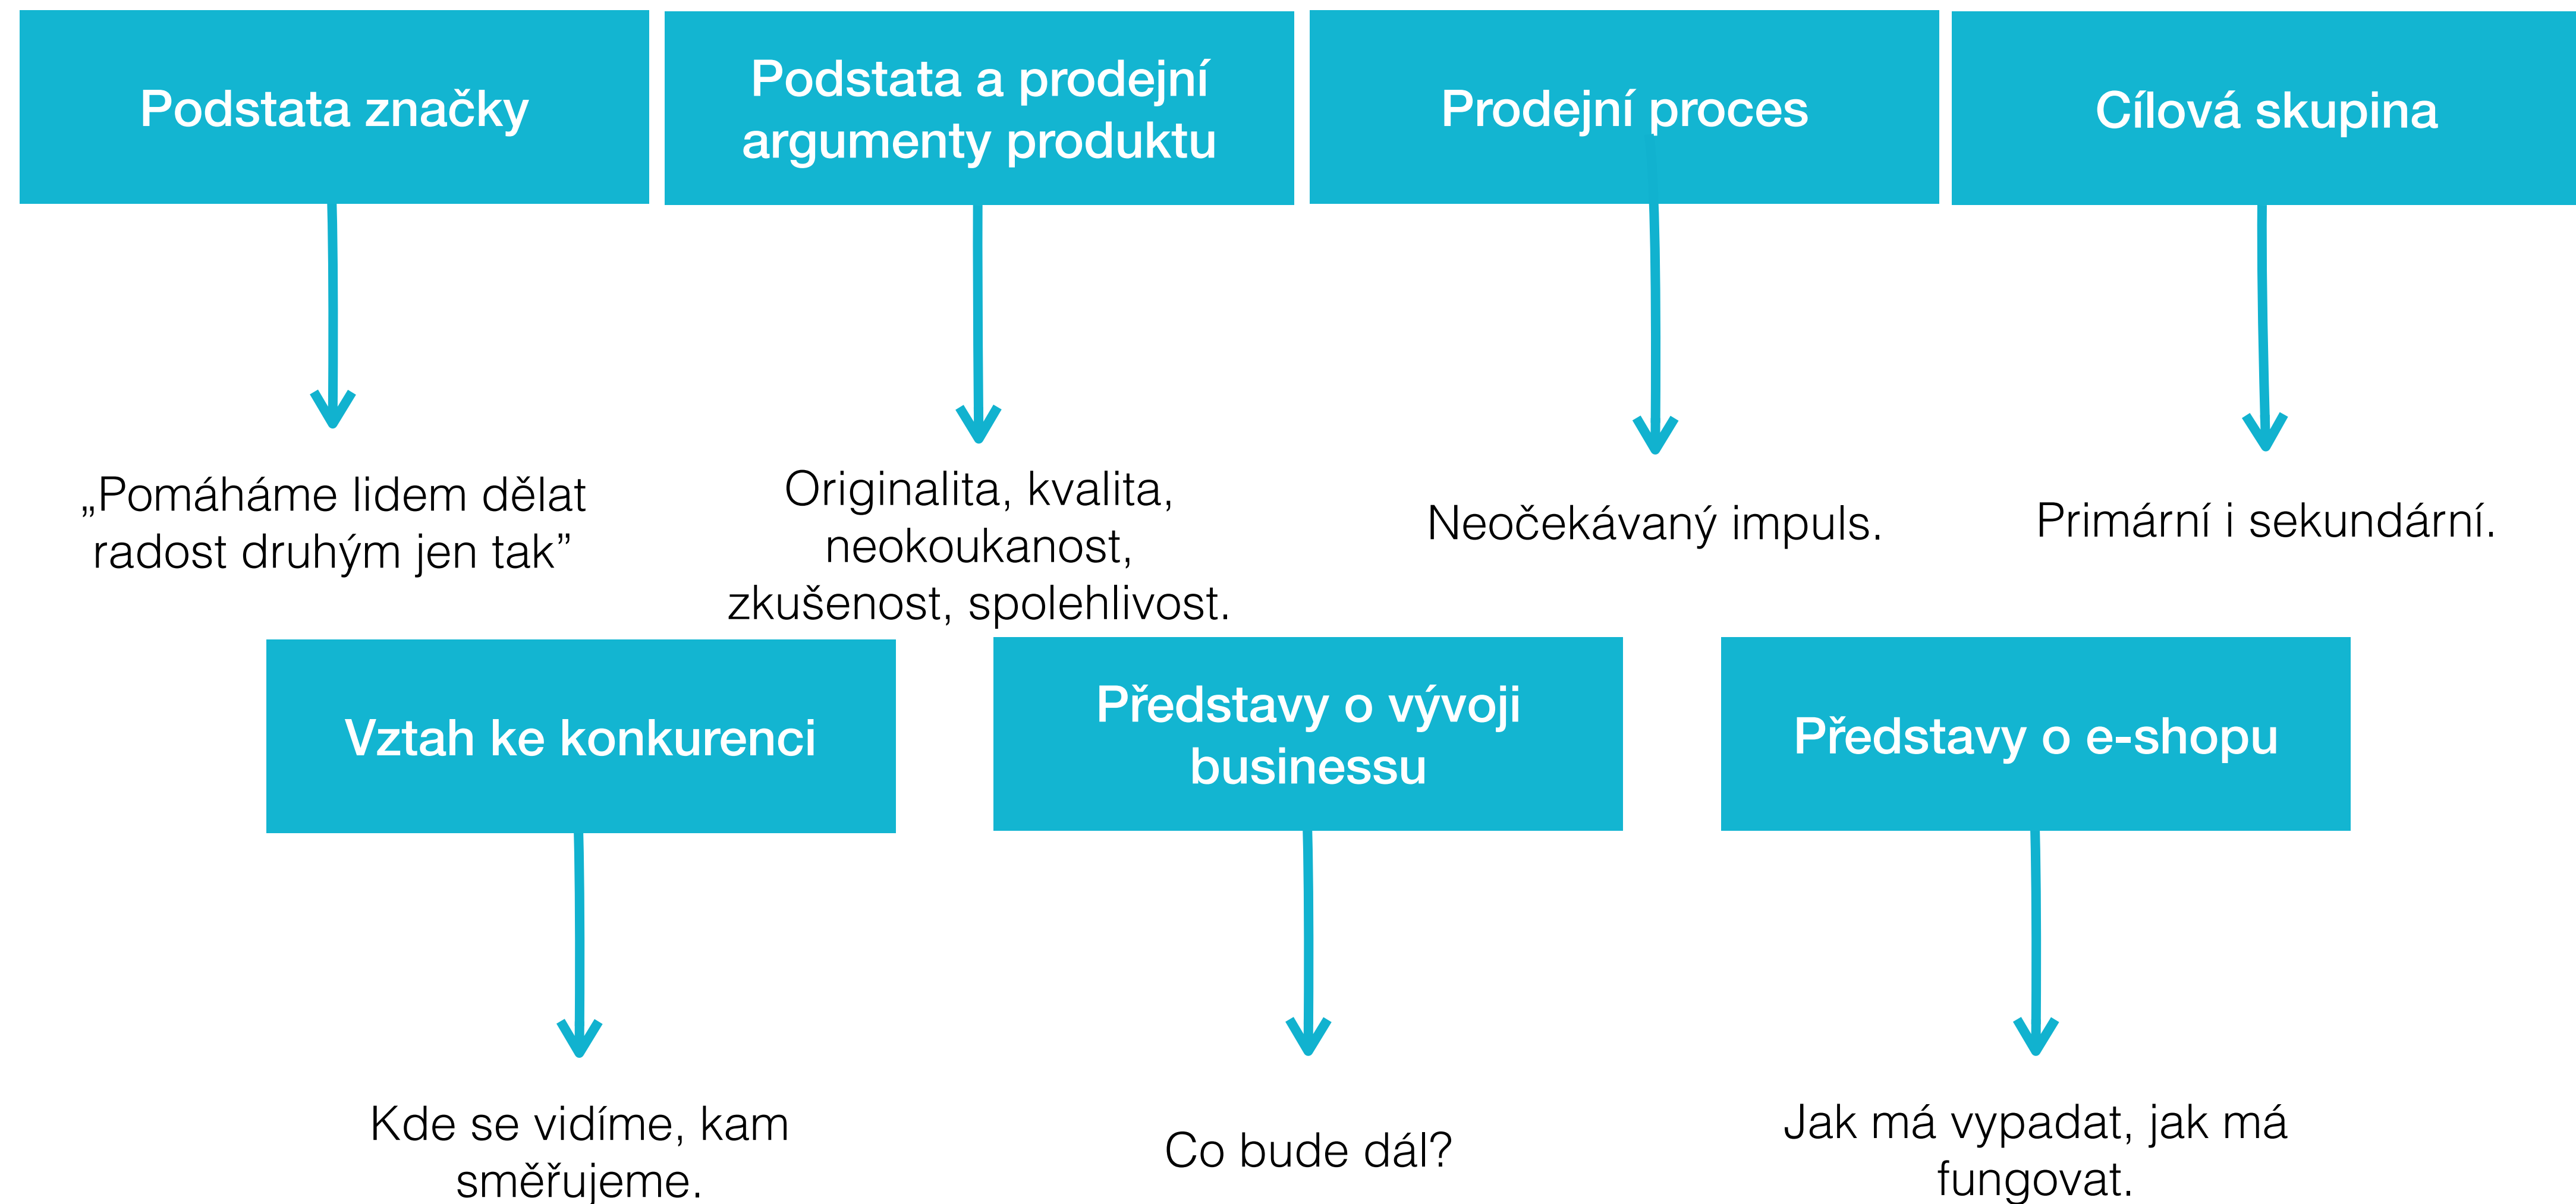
Podstata značky

„Pomáháme lidem dělat radost druhým jen tak”

Podstata a prodejní argumenty produktu

Originalita, kvalita, neokoukanost, zkušenost, spolehlivost.

Prodejní proces

Neočekávaný impuls.

Cílová skupina

Primární i sekundární.

Vztah ke konkurenci

Kde se vidíme, kam směřujeme.

Představy o vývoji businessu

Co bude dál?

Představy o e-shopu

Jak má vypadat, jak má fungovat.